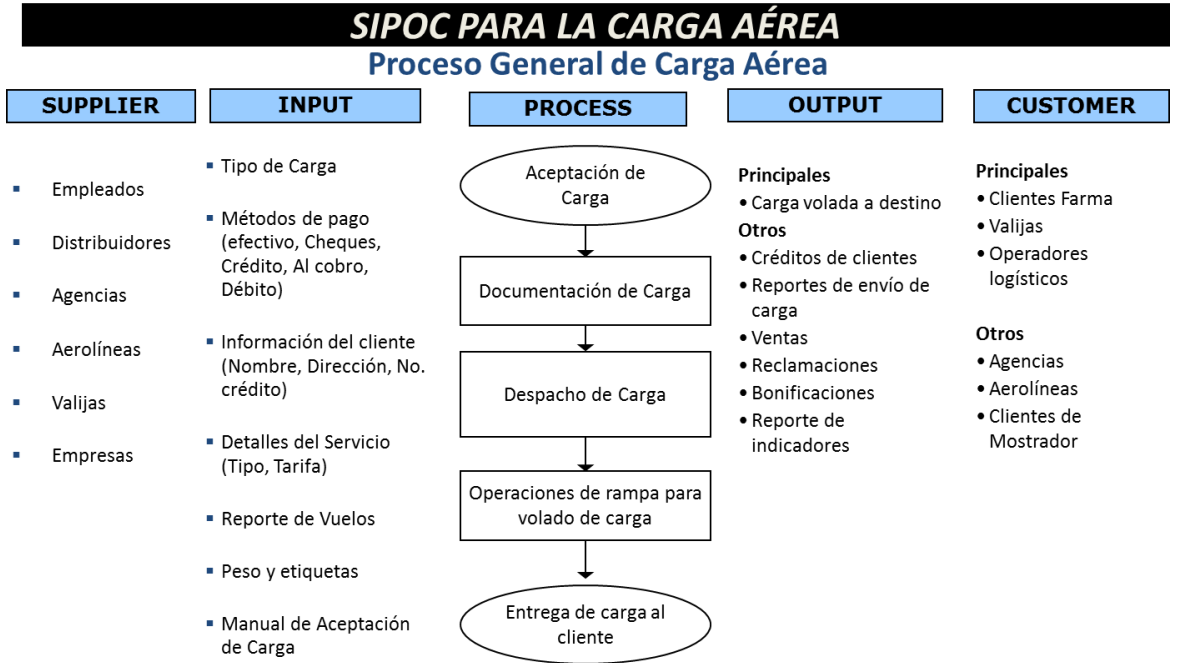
SIPOC PARA LA CARGA AÉREA

Proceso General de Carga Aérea

SUPPLIER

- Empleados
- Distribuidores
- Agencias
- Aerolíneas
- Valijas
- Empresas

INPUT

- Tipo de Carga
- Métodos de pago (efectivo, Cheques, Crédito, Al cobro, Débito)
- Información del cliente (Nombre, Dirección, No. crédito)
- Detalles del Servicio (Tipo, Tarifa)
- Reporte de Vuelos
- Peso y etiquetas
- Manual de Aceptación de Carga

PROCESS

Aceptación de Carga

Documentación de Carga

Despacho de Carga

Operaciones de rampa para volado de carga

Entrega de carga al cliente

OUTPUT

Principales
• Carga volada a destino
Otros
• Créditos de clientes
• Reportes de envío de carga
• Ventas
• Reclamaciones
• Bonificaciones
• Reporte de indicadores

CUSTOMER

Principales
• Clientes Farma
• Valijas
• Operadores logísticos

Otros
• Agencias
• Aerolíneas
• Clientes de Mostrador